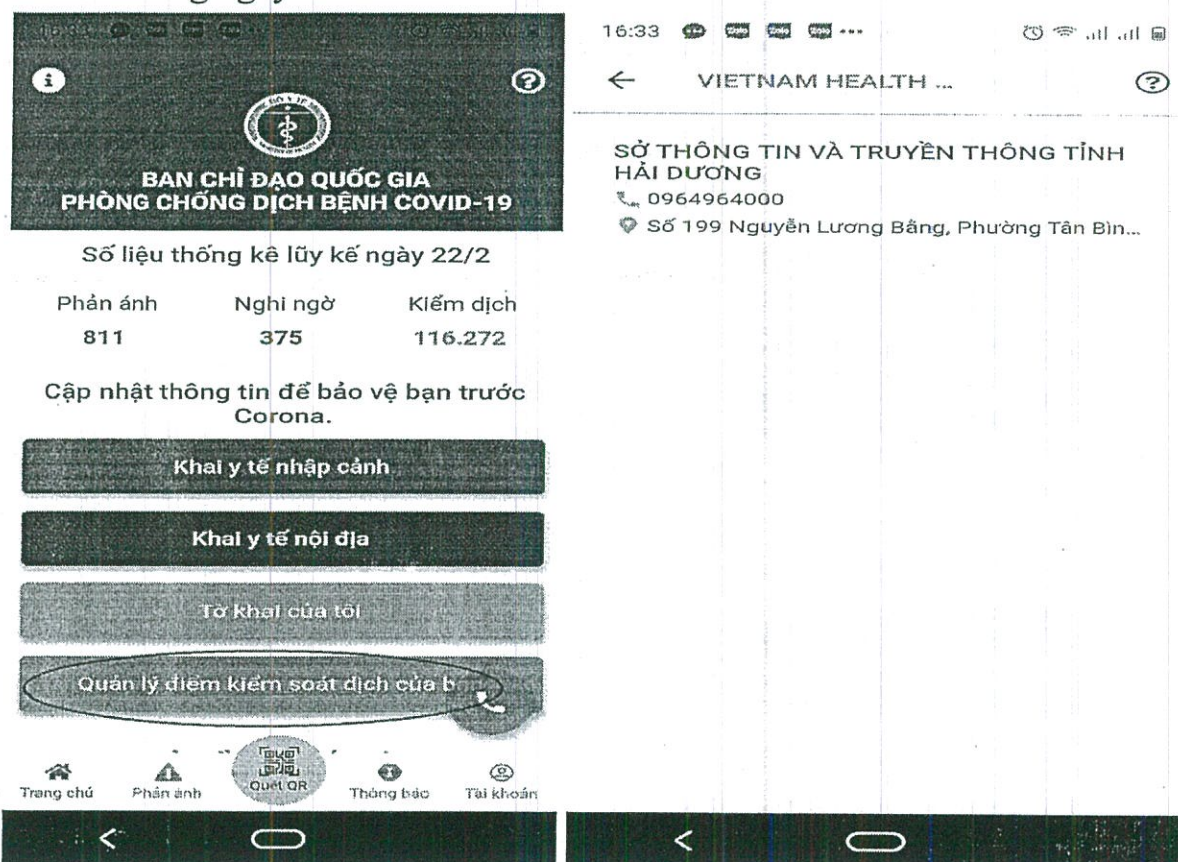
BAN CHỈ ĐẠO QUỐC GIA PHÒNG CHỐNG DỊCH BỆNH COVID-19

Số liệu thống kê lũy kế ngày 22/2

| Phản ánh | Nghi ngờ | Kiểm dịch |
|---|---|---|
| 811 | 375 | 116.272 |

Cập nhật thông tin để bảo vệ bạn trước Corona.

Khai y tế nhập cảnh

Khai y tế nội địa

Tờ khai của tôi

Quản lý điểm kiểm soát dịch của b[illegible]

Trang chủ Phản ánh Quét QR Thông báo Tài khoản

16:33

VIETNAM HEALTH ...

SỞ THÔNG TIN VÀ TRUYỀN THÔNG TỈNH HẢI DƯƠNG

0964964000

Số 199 Nguyễn Lương Bằng, Phường Tân Bìn...